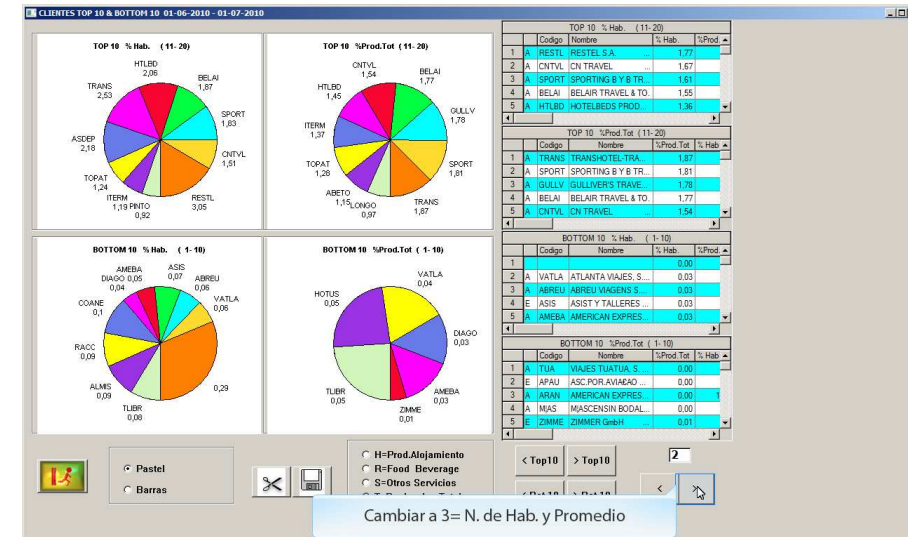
CLIENTES TOP 10 & BOTTOM 10 01-06-2010 - 01-07-2010

TOP 10 % Hab. (11- 20)

HTLBD 2,06
BELAI 1,87
TRANS 2,53
SPORT 1,83
ASDEP 2,18
CNTVL 1,51
TOPAT 1,24
ITERM 1,19
PINTO 0,92
RESTL 3,05

TOP 10 %Prod.Tot (11- 20)

CNTVL 1,54
BELAI 1,77
HTLBD 1,45
GULLV 1,78
ITERM 1,37
TOPAT 1,28
SPORT 1,81
ABETO 1,15
LONGO 0,97
TRANS 1,87

BOTTOM 10 % Hab. ( 1- 10)

AMEBA
DIAGO 0,05
0,04
ASIS 0,07
ABREU 0,06
VATLA 0,06
COANE 0,1
RACC 0,09
ALMIS 0,09
TLIBR 0,08
0,29

BOTTOM 10 %Prod.Tot ( 1- 10)

VATLA 0,04
HOTUS 0,05
DIAGO 0,03
TLIBR 0,05
AMEBA 0,03
ZIMME 0,01

TOP 10 % Hab. (11- 20)

| | | Codigo | Nombre | % Hab. | %Prod. |
|---|---|---|---|---|---|
| 1 | A | RESTL | RESTEL S.A. | 1,77 | |
| 2 | A | CNTVL | CN TRAVEL | 1,67 | |
| 3 | A | SPORT | SPORTING B Y B TR... | 1,61 | |
| 4 | A | BELAI | BELAIR TRAVEL & TO... | 1,55 | |
| 5 | A | HTLBD | HOTELBEDS PROD... | 1,36 | |

TOP 10 %Prod.Tot (11- 20)

| | | Codigo | Nombre | %Prod.Tot | % Hab |
|---|---|---|---|---|---|
| 1 | A | TRANS | TRANSHOTEL-TRA... | 1,87 | |
| 2 | A | SPORT | SPORTING B Y B TR... | 1,81 | |
| 3 | A | GULLV | GULLIVER'S TRAVE... | 1,78 | |
| 4 | A | BELAI | BELAIR TRAVEL & TO... | 1,77 | |
| 5 | A | CNTVL | CN TRAVEL | 1,54 | |

BOTTOM 10 % Hab. ( 1- 10)

| | | Codigo | Nombre | % Hab. | %Prod. |
|---|---|---|---|---|---|
| 1 | | | | 0,00 | |
| 2 | A | VATLA | ATLANTA VIAJES, S... | 0,03 | |
| 3 | A | ABREU | ABREU VIAGENS S... | 0,03 | |
| 4 | E | ASIS | ASIST Y TALLERES ... | 0,03 | |
| 5 | A | AMEBA | AMERICAN EXPRES... | 0,03 | |

BOTTOM 10 %Prod.Tot ( 1- 10)

| | | Codigo | Nombre | %Prod.Tot | % Hab |
|---|---|---|---|---|---|
| 1 | A | TUA | VIAJES TUATUA, S... | 0,00 | |
| 2 | E | APAU | ASC.POR.AVIAÇAO ... | 0,00 | |
| 3 | A | ARAN | AMERICAN EXPRES... | 0,00 | |
| 4 | A | MJAS | MJASCENSIN BODAL... | 0,00 | |
| 5 | E | ZIMME | ZIMMER GmbH | 0,01 | |

Pastel
Barras

H=Prod.Alojamiento
R=Food Beverage
S=Otros Servicios

< Top10
> Top10
2
<

Cambiar a 3= N. de Hab. y Promedio